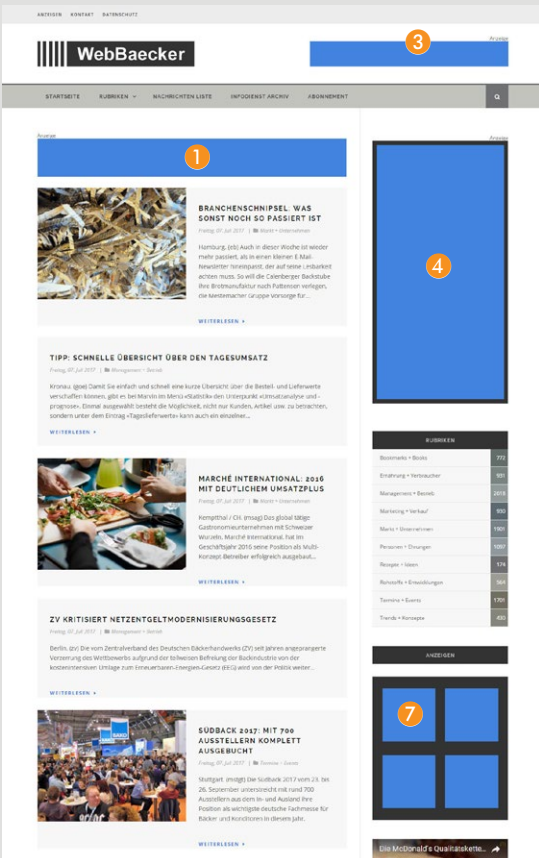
ANZEIGEN KONTAKT DATENSCHUTZ

WebBaecker

Anzeige

3

STARTSEITE RUBRIKEN NACHRICHTEN LISTE INFODIENST ARCHIV ABONNEMENT

Anzeige

1

Anzeige

4

BRANCHENSCHNIPSEL: WAS SONST NOCH SO PASSIERT IST

Freitag, 07. Juli 2017 | Markt + Unternehmen

Hamburg, (ots) Auch in dieser Woche ist wieder mehr passiert, als in einen kleinen E-Mail-Newsletter hineinpasst, der auf seine Leserkreis achten muss. So will die Calenberger Backstube ihre Brotmanufaktur nach Pattensen verlegen, die Mestemacher Gruppe Vorsorge für...

WEITERLESEN

TIPP: SCHNELLE ÜBERSICHT ÜBER DEN TAGESUMSATZ

Freitag, 07. Juli 2017 | Management + Betrieb

Kronau. (gae) Damit Sie einfach und schnell eine kurze Übersicht über die Bestell- und Lieferwerte verschaffen können, gibt es bei Marvin im Menü »Statistik« den Unterpunkt »Umsatzanalyse und -prognose«. Einmal ausgewählt besteht die Möglichkeit, nicht nur Kunden, Artikel usw. zu betrachten, sondern unter dem Eintrag »Tageslieferwerte« kann auch ein einzelner...

WEITERLESEN

MARCHÉ INTERNATIONAL: 2016 MIT DEUTLICHEM UMSATZPLUS

Freitag, 07. Juli 2017 | Markt + Unternehmen

Kemptthal / CH. (msag) Das global tätige Gastronomieunternehmen mit Schweizer Wurzeln, Marché International, hat im Geschäftsjahr 2016 seine Position als Multi-Konzept-Betreiber erfolgreich ausgebaut...

WEITERLESEN

ZV KRITISIERT NETZENTGELTMODERNISIERUNGSGESETZ

Freitag, 07. Juli 2017 | Management + Betrieb

Berlin. (zv) Die vom Zentralverband des Deutschen Bäckerhandwerks (ZV) seit Jahren angeprangerte Verzerrung des Wettbewerbs aufgrund der teilweisen Befreiung der Backindustrie von der kostenintensiven Umlage zum Erneuerbaren-Energien-Gesetz (EEG) wird von der Politik weiter...

WEITERLESEN

SÜDBACK 2017: MIT 700 AUSSTELLERN KOMPLETT AUSGEBUCHT

Freitag, 07. Juli 2017 | Termine + Events

Stuttgart. (msgt) Die Südback 2017 vom 23. bis 26. September unterstreicht mit rund 700 Ausstellern aus dem In- und Ausland ihre Position als wichtigste deutsche Fachmesse für Bäcker und Konditoren in diesem Jahr.

RUBRIKEN

| | |
|---|---|
| Bookmarks + Books | 772 |
| Ernährung + Verbraucher | 931 |
| Management + Betrieb | 2619 |
| Marketing + Verkauf | 930 |
| Markt + Unternehmen | 1901 |
| Personen + Ehrungen | 1097 |
| Rezepte + Ideen | 174 |
| Rohstoffe + Entwicklungen | 364 |
| Termine + Events | 1701 |
| Trends + Konzepte | 490 |

ANZEIGEN

7

Die McDonald's Qualitätskette...